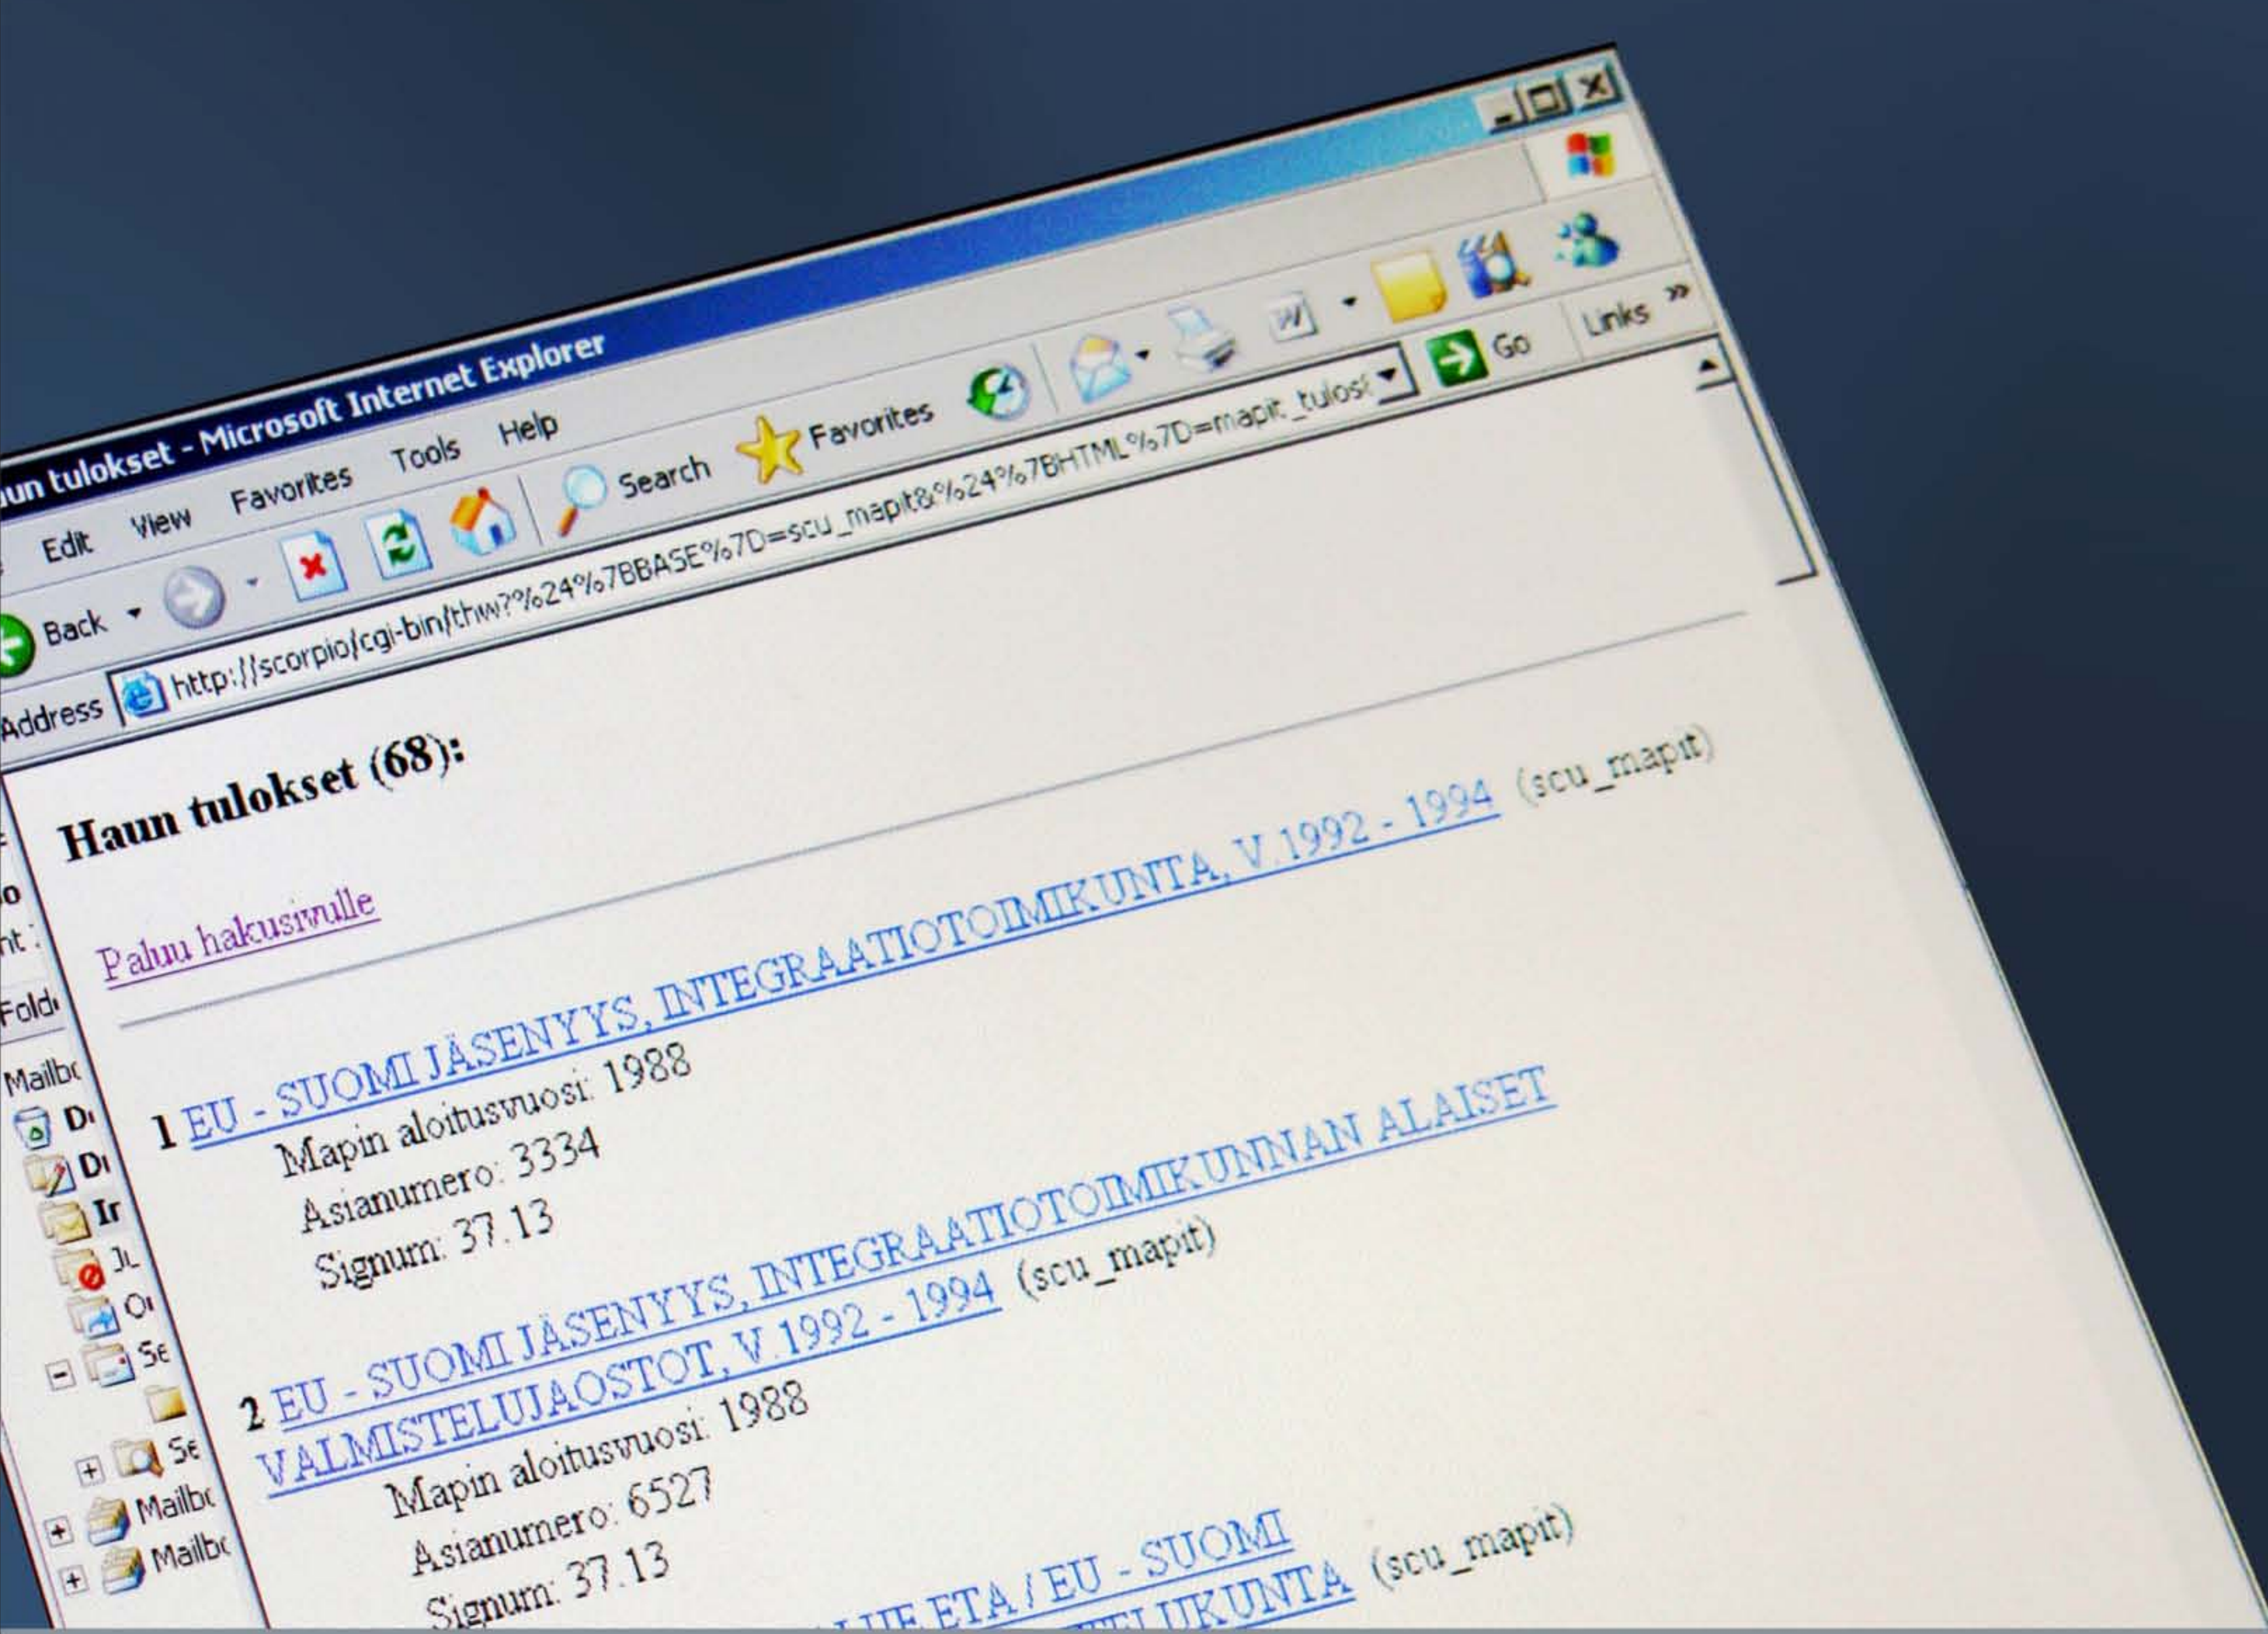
un tulokset - Microsoft Internet Explorer

Edit View Favorites Tools Help

Back Search Favorites

Address http://scorpio/cgi-bin/thw?%24%7BBASE%7D=scu_mapit&%24%7BHTML%7D=mapit_tulos Go Links »

Fo
nt
Fold
Mailb
D
D
Ir
Ju
O
Se
Se
Mailb
Mailb

Haun tulokset (68):

Paluu hakusivulle

1 EU - SUOMI JÄSENYYS, INTEGRAATIOTOIMIKUNTA, V 1992 - 1994 (scu_mapit)
Mapin aloitusvuosi: 1988
Asianumero: 3334
Signum: 37.13

2 EU - SUOMI JÄSENYYS, INTEGRAATIOTOIMIKUNNAN ALAISET VALMISTELUJAOSTOT, V 1992 - 1994 (scu_mapit)
Mapin aloitusvuosi: 1988
Asianumero: 6527
Signum: 37.13

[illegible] ETA / EU - SUOMI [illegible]LUKUNTA (scu_mapit)